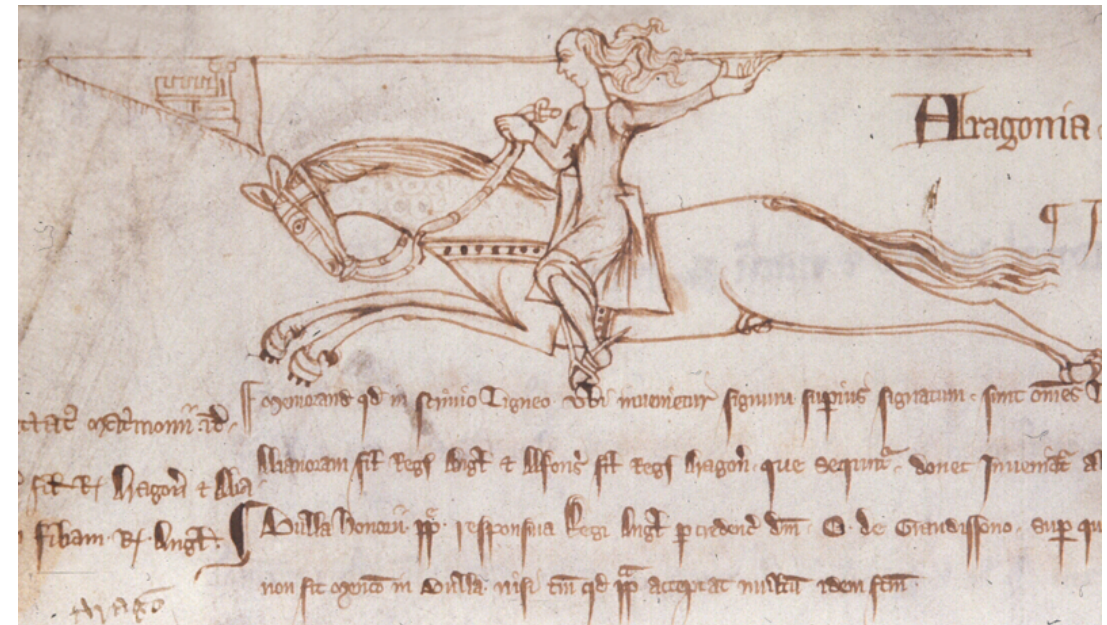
Aragonia

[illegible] matrimonii de

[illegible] fil' R' Aragon' & Alia

filiam R' Angl'.

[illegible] quod in scrinio ligneo ubi inveniatur signum superius signatum. sunt omnes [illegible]

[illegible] fil' Regis Angl' & Alfons' fil' Regis Aragon' que sequntur. donec inveniatur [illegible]

Bulla Honorii pp' responsiua Regi Angl' procedend' dum' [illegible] de Grandissono. sup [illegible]

non fit mentio in Bulla. nisi tm quod pp' acceptat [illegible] idem fuit

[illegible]